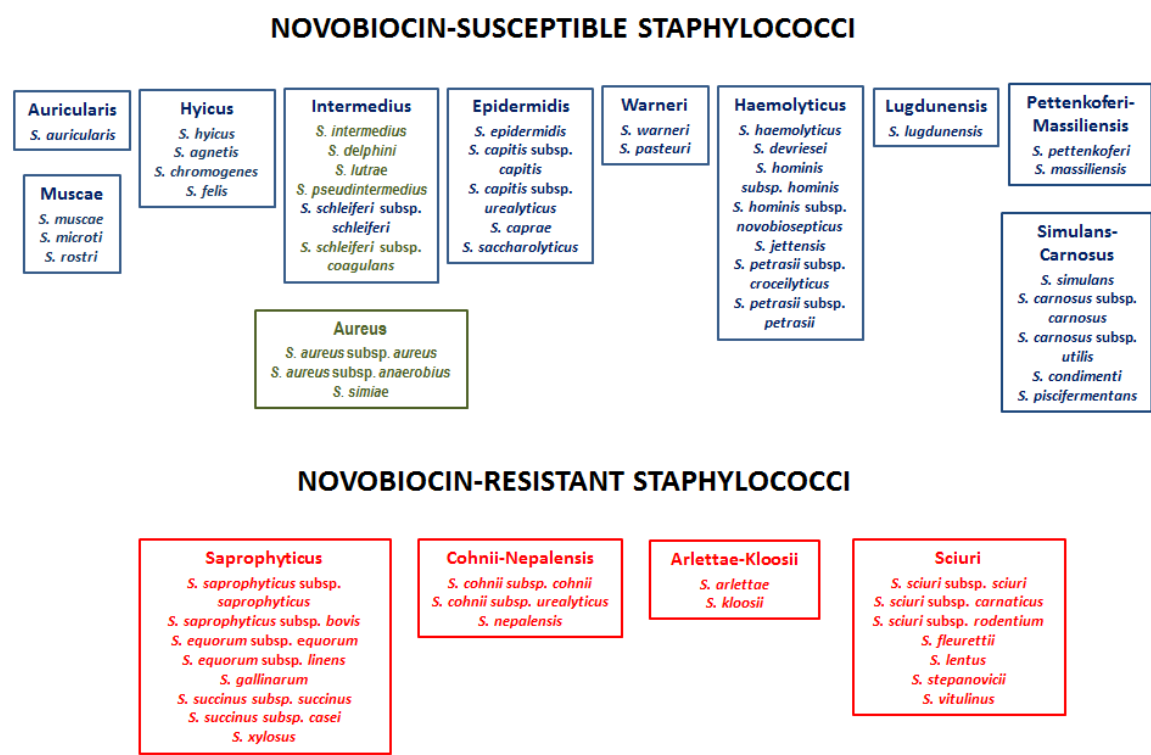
NOVOBIOCIN-SUSCEPTIBLE STAPHYLOCOCCI

Auricularis
S. auricularis

Muscae
S. muscae
S. microti
S. rostri

Hyicus
S. hyicus
S. agnetis
S. chromogenes
S. felis

Intermedius
S. intermedius
S. delphini
S. lutrae
S. pseudintermedius
S. schleiferi subsp. schleiferi
S. schleiferi subsp. coagulans

Aureus
S. aureus subsp. aureus
S. aureus subsp. anaerobius
S. simiae

Epidermidis
S. epidermidis
S. capitis subsp. capitis
S. capitis subsp. urealyticus
S. caprae
S. saccharolyticus

Warneri
S. warneri
S. pasteuri

Haemolyticus
S. haemolyticus
S. devriesei
S. hominis subsp. hominis
S. hominis subsp. novobiosepticus
S. jettensis
S. petrasii subsp. croceilyticus
S. petrasii subsp. petrasii

Lugdunensis
S. lugdunensis

Pettenkoferi-Massiliensis
S. pettenkoferi
S. massiliensis

Simulans-Carnosus
S. simulans
S. carnosus subsp. carnosus
S. carnosus subsp. utilis
S. condimenti
S. piscifermentans

NOVOBIOCIN-RESISTANT STAPHYLOCOCCI

Saprophyticus
S. saprophyticus subsp. saprophyticus
S. saprophyticus subsp. bovis
S. equorum subsp. equorum
S. equorum subsp. linens
S. gallinarum
S. succinus subsp. succinus
S. succinus subsp. casei
S. xylosus

Cohnii-Nepalensis
S. cohnii subsp. cohnii
S. cohnii subsp. urealyticus
S. nepalensis

Arlettae-Kloosii
S. arlettae
S. kloosii

Sciuri
S. sciuri subsp. sciuri
S. sciuri subsp. carnaticus
S. sciuri subsp. rodentium
S. fleurettii
S. lentus
S. stepanovicii
S. vitulinus